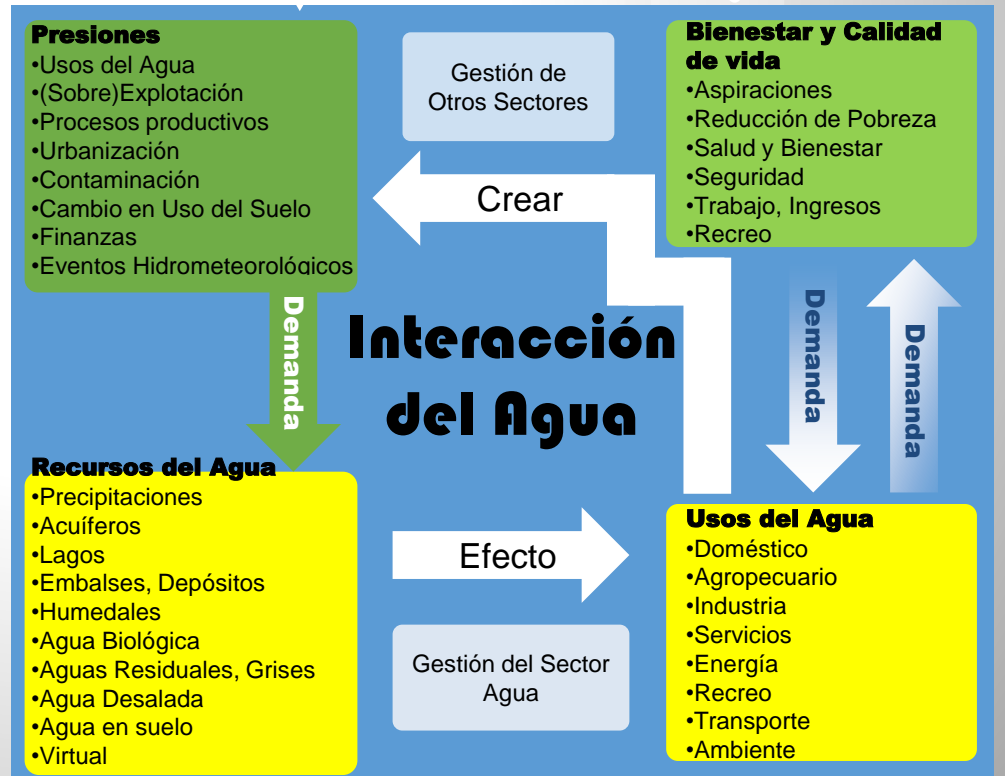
Presiones
•Usos del Agua
•(Sobre)Explotación
•Procesos productivos
•Urbanización
•Contaminación
•Cambio en Uso del Suelo
•Finanzas
•Eventos Hidrometeorológicos

Gestión de Otros Sectores

Bienestar y Calidad de vida
•Aspiraciones
•Reducción de Pobreza
•Salud y Bienestar
•Seguridad
•Trabajo, Ingresos
•Recreo

Crear

Demanda

Interacción del Agua

Demanda

Demanda

Recursos del Agua
•Precipitaciones
•Acuíferos
•Lagos
•Embalses, Depósitos
•Humedales
•Agua Biológica
•Aguas Residuales, Grises
•Agua Desalada
•Agua en suelo
•Virtual

Efecto

Gestión del Sector Agua

Usos del Agua
•Doméstico
•Agropecuario
•Industria
•Servicios
•Energía
•Recreo
•Transporte
•Ambiente